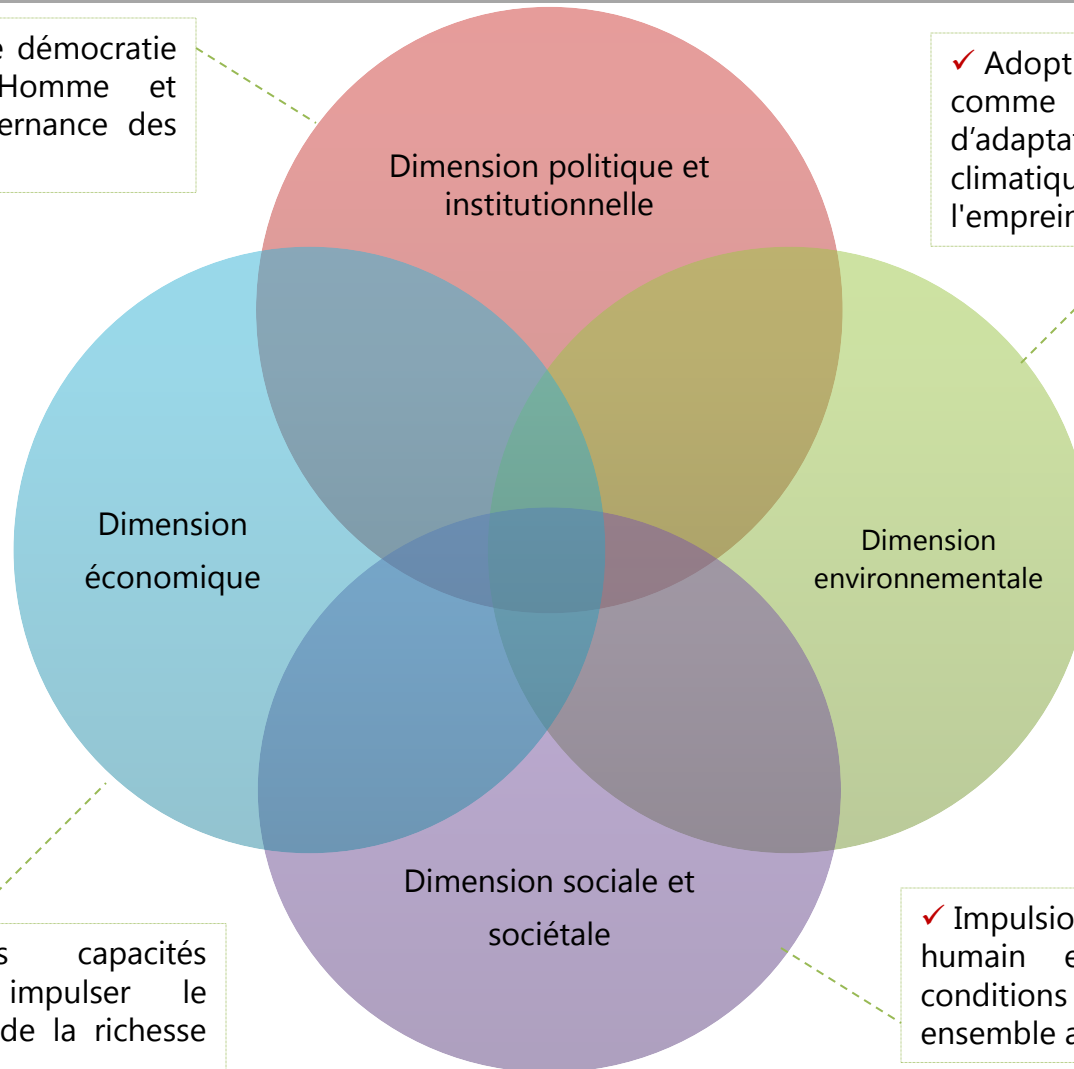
e démocratie Homme et ernance des

✓ Adopt comme d'adapta climatiqu l'emprei

Dimension politique et institutionnelle

Dimension économique

Dimension environnementale

Dimension sociale et sociétale

s capacités impulser le de la richesse

✓ Impulsio humain e conditions ensemble a